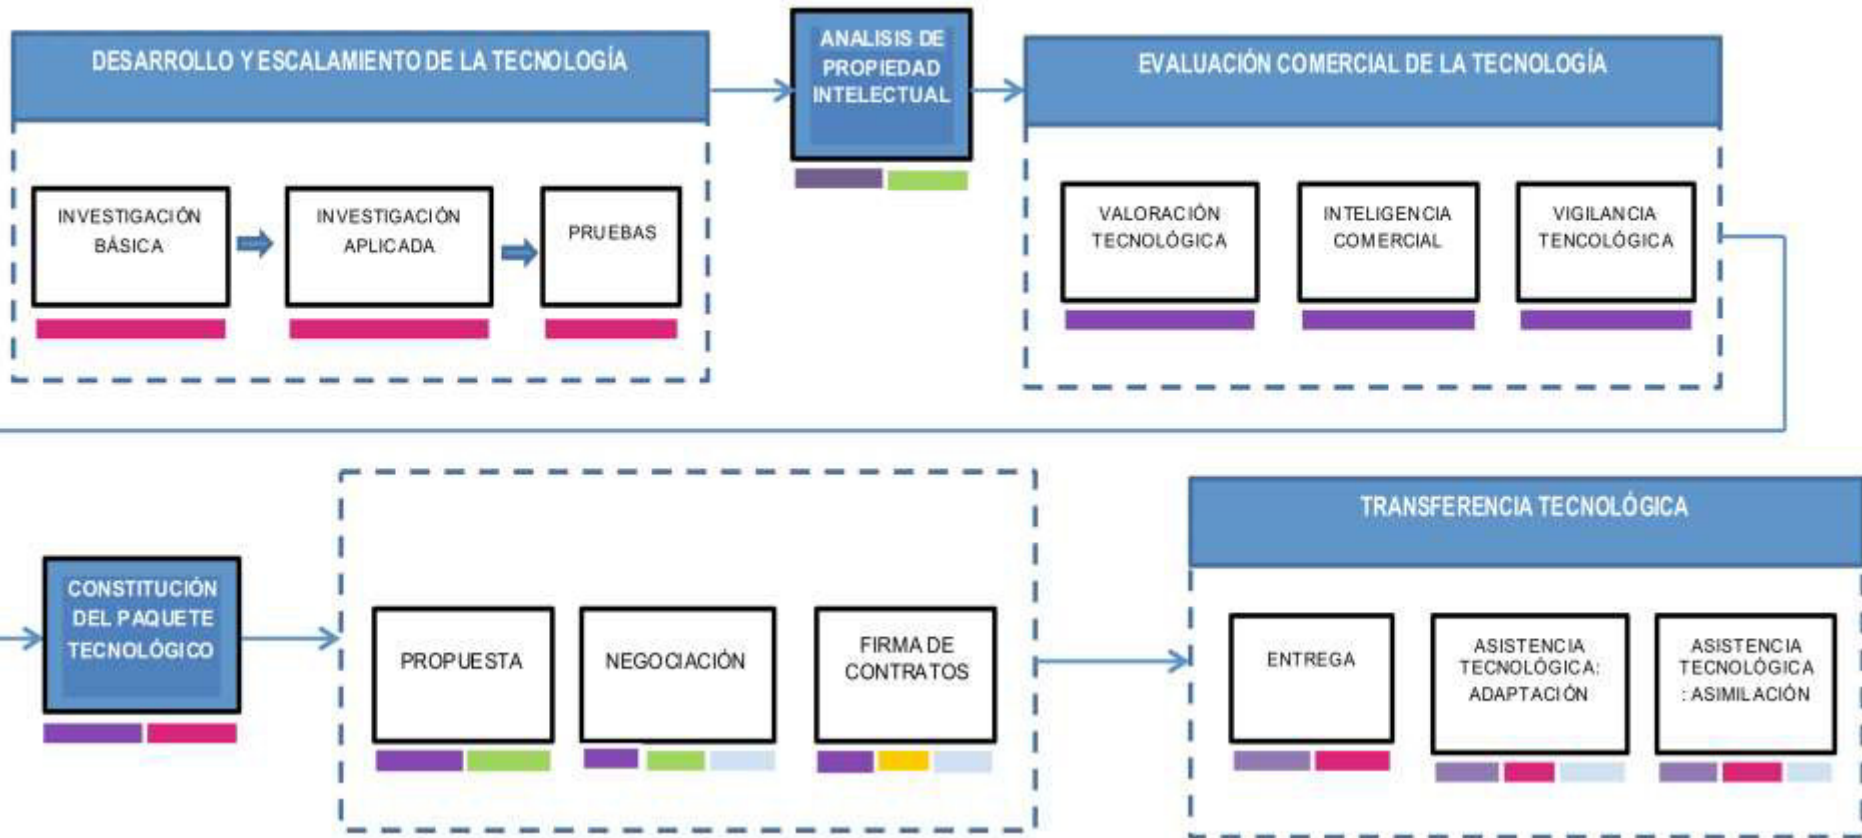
DESARROLLO Y ESCALAMIENTO DE LA TECNOLOGÍA

INVESTIGACIÓN BÁSICA

INVESTIGACIÓN APLICADA

PRUEBAS

ANALISIS DE PROPIEDAD INTELECTUAL

EVALUACIÓN COMERCIAL DE LA TECNOLOGÍA

VALORACIÓN TECNOLÓGICA

INTELIGENCIA COMERCIAL

VIGILANCIA TENCOLÓGICA

CONSTITUCIÓN DEL PAQUETE TECNOLÓGICO

PROPUESTA

NEGOCIACIÓN

FIRMA DE CONTRATOS

TRANSFERENCIA TECNOLÓGICA

ENTREGA

ASISTENCIA TECNOLÓGICA: ADAPTACIÓN

ASISTENCIA TECNOLÓGICA : ASIMILACIÓN